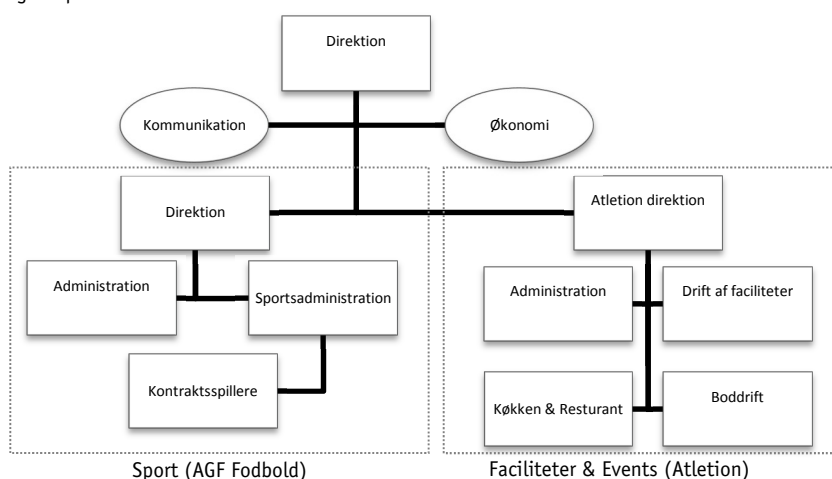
Direktion

Kommunikation

Økonomi

Direktion

Administration

Sportsadministration

Kontraktsspillere

Sport (AGF Fodbold)

Atletion direktion

Administration

Drift af faciliteter

Køkken & Resturant

Boddrift

Faciliteter & Events (Atletion)